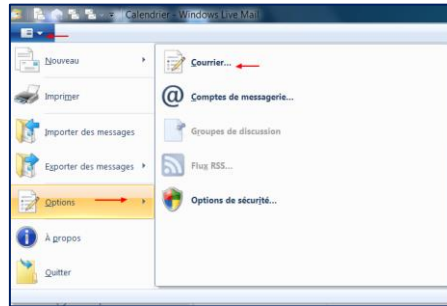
Calendrier - Windows Live Mail

Nouveau
Imprimer
Importer des messages
Exporter des messages
Options
À propos
Quitter

Courrier...
Comptes de messagerie...
Groupes de discussion
Flux RSS...
Options de sécurité...